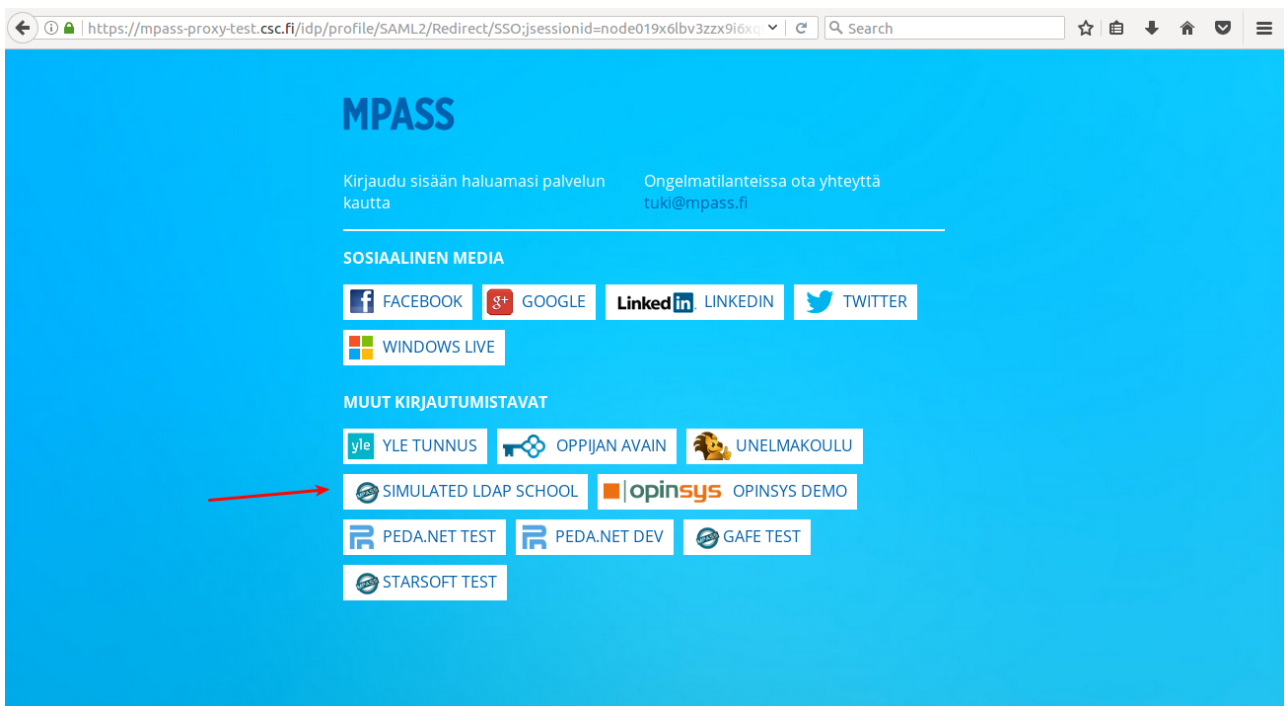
https://mpass-proxy-test.csc.fi/idp/profile/SAML2/Redirect/SSO;jsessionid=node019x6lbv3zzx9i6x

Search

MPASS

Kirjaudu sisään haluamasi palvelun kautta

Ongelmatilanteissa ota yhteyttä tuki@mpass.fi

SOSIAALINEN MEDIA

FACEBOOK GOOGLE Linked in LINKEDIN TWITTER

WINDOWS LIVE

MUUT KIRJAUTUMISTAVAT

yle YLE TUNNUS OPPIJAN AVAIN UNELMAKOULU

SIMULATED LDAP SCHOOL opinsys OPINSYS DEMO

PEDA.NET TEST PEDA.NET DEV GAFE TEST

STARSOFT TEST